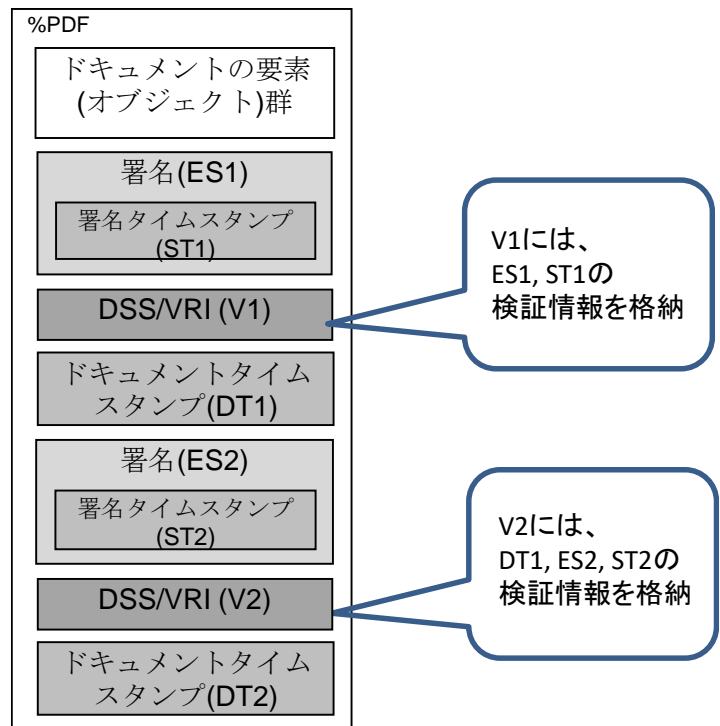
%PDF

ドキュメントの要素
(オブジェクト)群

署名(ES1)

署名タイムスタンプ
(ST1)

V1には、
ES1, ST1の
検証情報を格納

DSS/VRI (V1)

ドキュメントタイム
スタンプ(DT1)

署名(ES2)

署名タイムスタンプ
(ST2)

V2には、
DT1, ES2, ST2の
検証情報を格納

DSS/VRI (V2)

ドキュメントタイム
スタンプ(DT2)